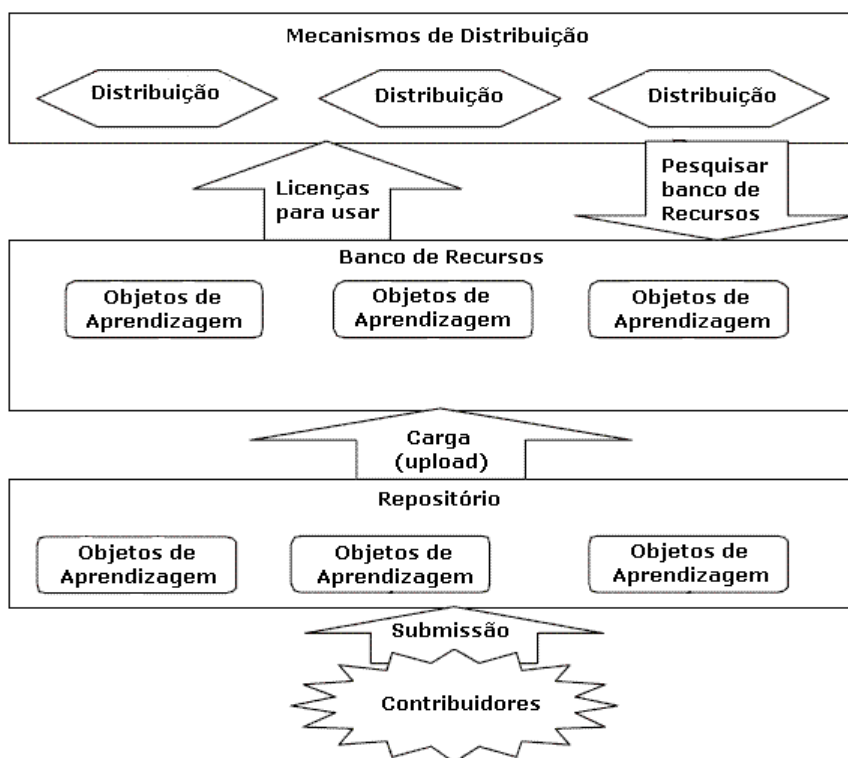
Mecanismos de Distribuição

Distribuição

Distribuição

Distribuição

Licenças para usar

Pesquisar banco de Recursos

Banco de Recursos

Objetos de Aprendizagem

Objetos de Aprendizagem

Objetos de Aprendizagem

Carga (upload)

Repositório

Objetos de Aprendizagem

Objetos de Aprendizagem

Objetos de Aprendizagem

Submissão

Contribuidores